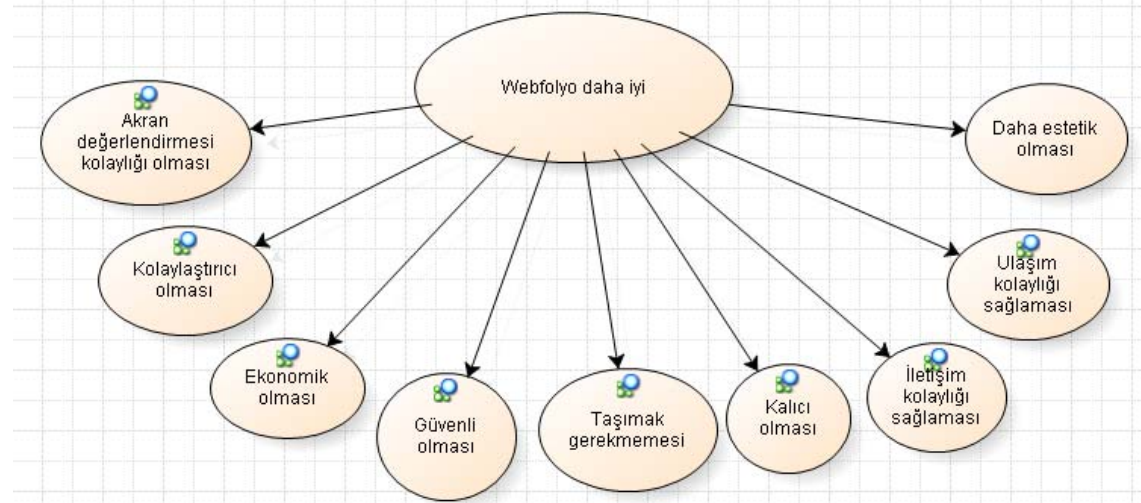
Webfolyo daha iyi

Akran değerlendirmesi kolaylığı olması

Daha estetik olması

Kolaylaştırıcı olması

Ulaşım kolaylığı sağlaması

Ekonomik olması

Güvenli olması

Taşımak gerekmemesi

Kalıcı olması

İletişim kolaylığı sağlaması